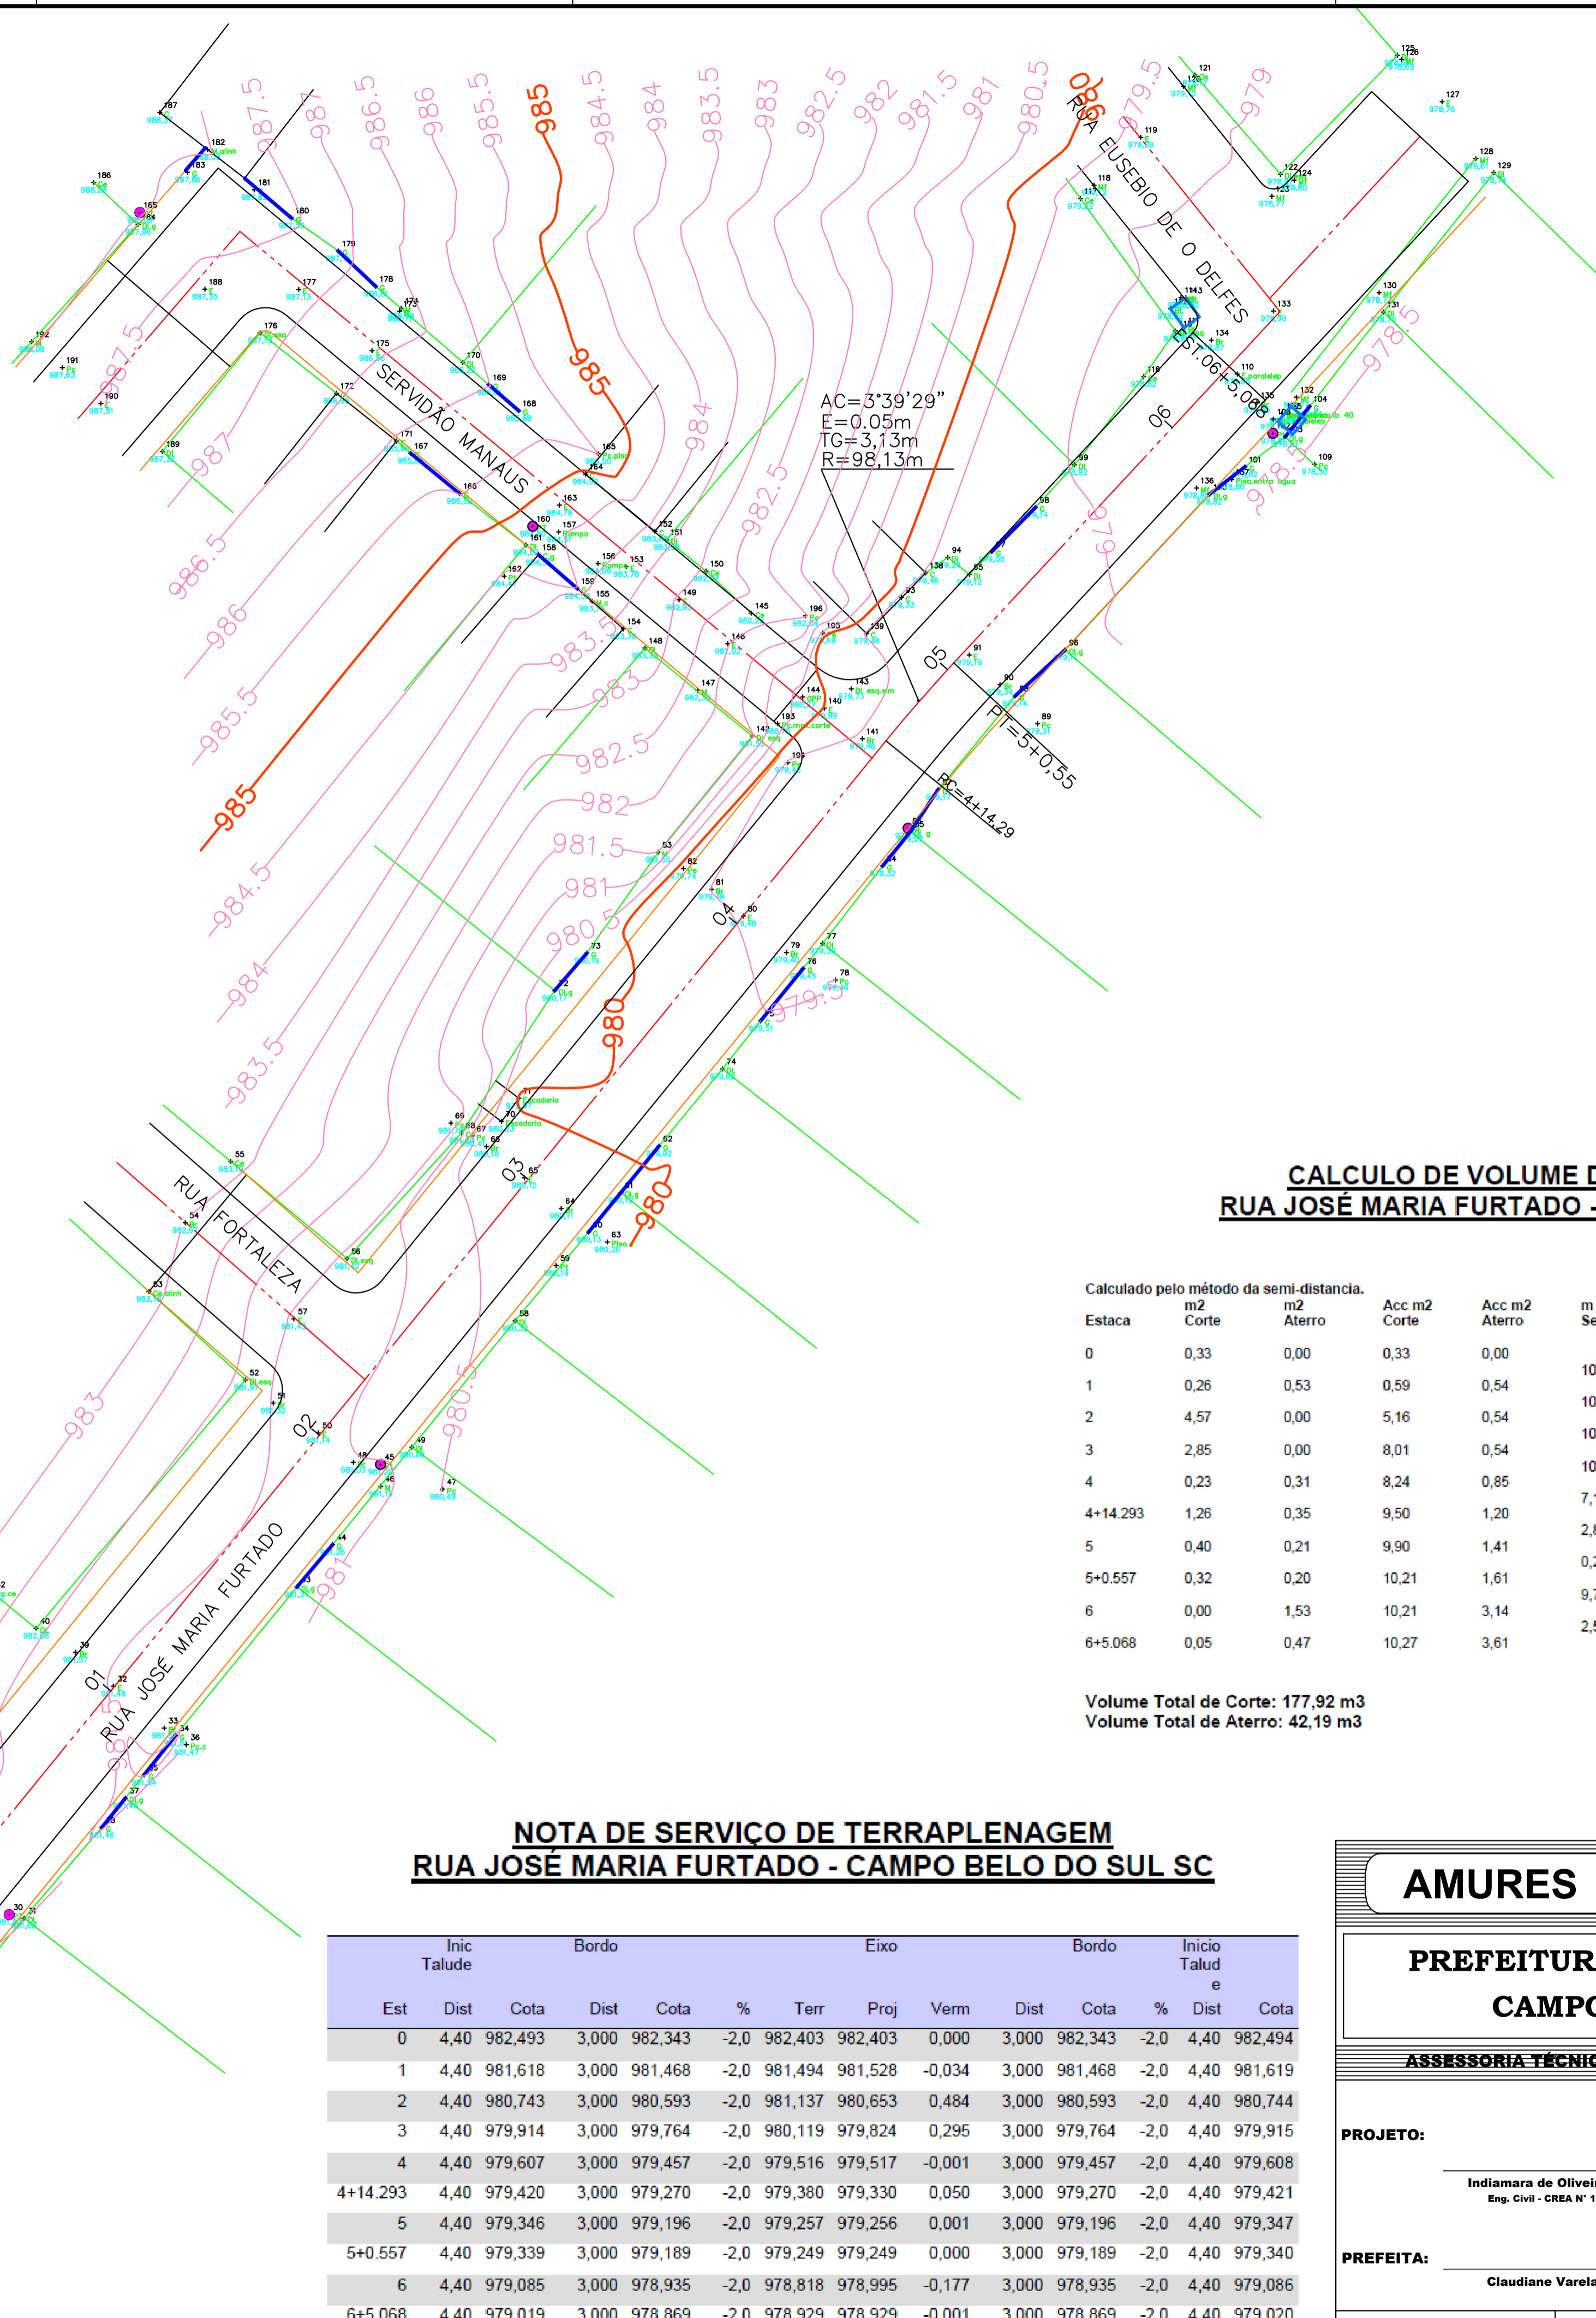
987.5 987 986.5 986 985.5 985 984.5 984 983.5 983 982.5 982 981.5 981 980.5 980 979.5 979

RUA EUSEBIO DE O DELFES

SERVIDÃO MANAUS

AC=3°39'29"
E=0.05m
TG=3,13m
R=98,13m

EST.06+5,068

PI=5+0,55

PC=4+14,29

RUA FORTALEZA

RUA JOSÉ MARIA FURTADO

985 984.5 984 983.5 983 982.5 982 981.5 981 980.5 980 979.5 987.5 987 986.5 986 985.5

01 02 03 04 05 06

CALCULO DE VOLUME D
RUA JOSÉ MARIA FURTADO -

Calculado pelo método da semi-distancia.

| Estaca | m2 Corte | m2 Aterro | Acc m2 Corte | Acc m2 Aterro | m Se |
|---|---|---|---|---|---|
| 0 | 0,33 | 0,00 | 0,33 | 0,00 | |
| 1 | 0,26 | 0,53 | 0,59 | 0,54 | 10 |
| 2 | 4,57 | 0,00 | 5,16 | 0,54 | 10 |
| 3 | 2,85 | 0,00 | 8,01 | 0,54 | 10 |
| 4 | 0,23 | 0,31 | 8,24 | 0,85 | 10 |
| 4+14.293 | 1,26 | 0,35 | 9,50 | 1,20 | 7,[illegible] |
| 5 | 0,40 | 0,21 | 9,90 | 1,41 | 2,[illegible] |
| 5+0.557 | 0,32 | 0,20 | 10,21 | 1,61 | 0,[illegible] |
| 6 | 0,00 | 1,53 | 10,21 | 3,14 | 9,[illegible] |
| 6+5.068 | 0,05 | 0,47 | 10,27 | 3,61 | 2,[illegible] |

Volume Total de Corte: 177,92 m3
Volume Total de Aterro: 42,19 m3

NOTA DE SERVIÇO DE TERRAPLENAGEM
RUA JOSÉ MARIA FURTADO - CAMPO BELO DO SUL SC

| Est | Inic Talude Dist | Cota | Bordo Dist | Cota | % | Eixo Terr | Proj | Verm | Bordo Dist | Cota | % | Inicio Talude Dist | Cota |
|---|---|---|---|---|---|---|---|---|---|---|---|---|---|
| 0 | 4,40 | 982,493 | 3,000 | 982,343 | -2,0 | 982,403 | 982,403 | 0,000 | 3,000 | 982,343 | -2,0 | 4,40 | 982,494 |
| 1 | 4,40 | 981,618 | 3,000 | 981,468 | -2,0 | 981,494 | 981,528 | -0,034 | 3,000 | 981,468 | -2,0 | 4,40 | 981,619 |
| 2 | 4,40 | 980,743 | 3,000 | 980,593 | -2,0 | 981,137 | 980,653 | 0,484 | 3,000 | 980,593 | -2,0 | 4,40 | 980,744 |
| 3 | 4,40 | 979,914 | 3,000 | 979,764 | -2,0 | 980,119 | 979,824 | 0,295 | 3,000 | 979,764 | -2,0 | 4,40 | 979,915 |
| 4 | 4,40 | 979,607 | 3,000 | 979,457 | -2,0 | 979,516 | 979,517 | -0,001 | 3,000 | 979,457 | -2,0 | 4,40 | 979,608 |
| 4+14.293 | 4,40 | 979,420 | 3,000 | 979,270 | -2,0 | 979,380 | 979,330 | 0,050 | 3,000 | 979,270 | -2,0 | 4,40 | 979,421 |
| 5 | 4,40 | 979,346 | 3,000 | 979,196 | -2,0 | 979,257 | 979,256 | 0,001 | 3,000 | 979,196 | -2,0 | 4,40 | 979,347 |
| 5+0.557 | 4,40 | 979,339 | 3,000 | 979,189 | -2,0 | 979,249 | 979,249 | 0,000 | 3,000 | 979,189 | -2,0 | 4,40 | 979,340 |
| 6 | 4,40 | 979,085 | 3,000 | 978,935 | -2,0 | 978,818 | 978,995 | -0,177 | 3,000 | 978,935 | -2,0 | 4,40 | 979,086 |
| 6+5.068 | 4,40 | 979,019 | 3,000 | 978,869 | -2,0 | 978,929 | 978,929 | -0,001 | 3,000 | 978,869 | -2,0 | 4,40 | 979,020 |

AMURES
PREFEITUR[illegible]
CAMPO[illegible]
ASSESSORIA TÉCNIC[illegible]
PROJETO:
Indiamara de Olivei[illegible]
Eng. Civil - CREA N° 1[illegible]
PREFEITA:
Claudiane Varela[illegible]